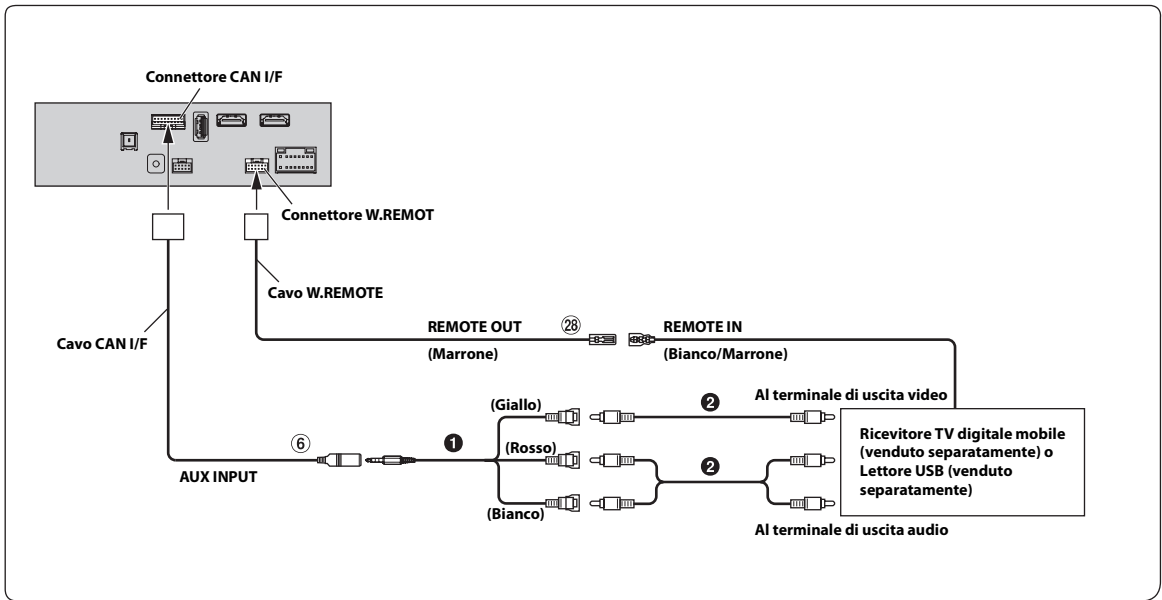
Connettore CAN I/F

Connettore W.REMOT

Cavo W.REMOTE

Cavo CAN I/F

REMOTE OUT

㉘

REMOTE IN

(Marrone)

(Bianco/Marrone)

(Giallo)

❷

Al terminale di uscita video

⑥

❶

(Rosso)

❷

Ricevitore TV digitale mobile (venduto separatamente) o Lettore USB (venduto separatamente)

AUX INPUT

(Bianco)

Al terminale di uscita audio